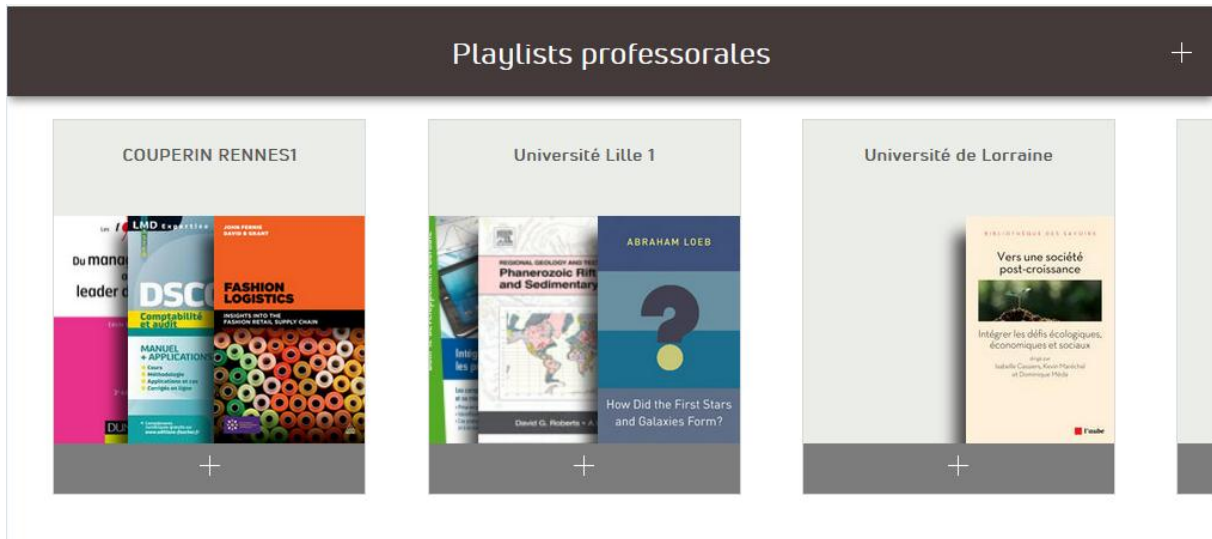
Playlists professorales

+

COUPERIN RENNES1

Du mana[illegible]
leader d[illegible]

LMD Expertise
DSC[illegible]
Comptabilité et audit
MANUEL + APPLICATIONS
Cours
Méthodologie
Applications et cas
Corrigés en ligne

JOHN FERNIE
DAVID B GRANT
FASHION LOGISTICS
INSIGHTS INTO THE FASHION RETAIL SUPPLY CHAIN

DU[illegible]

+

Université Lille 1

REGIONAL GEOLOGY AND TEC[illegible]
Phanerozoic Rift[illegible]
and Sedimentary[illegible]
David G. Roberts • A.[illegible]

ABRAHAM LOEB
?
How Did the First Stars and Galaxies Form?

+

Université de Lorraine

BIBLIOTHÈQUE DES SAVOIRS
Vers une société post-croissance
Intégrer les défis écologiques, économiques et sociaux
dirigé par
Isabelle Cassiers, Kevin Maréchal et Dominique Méda
l'aube

+